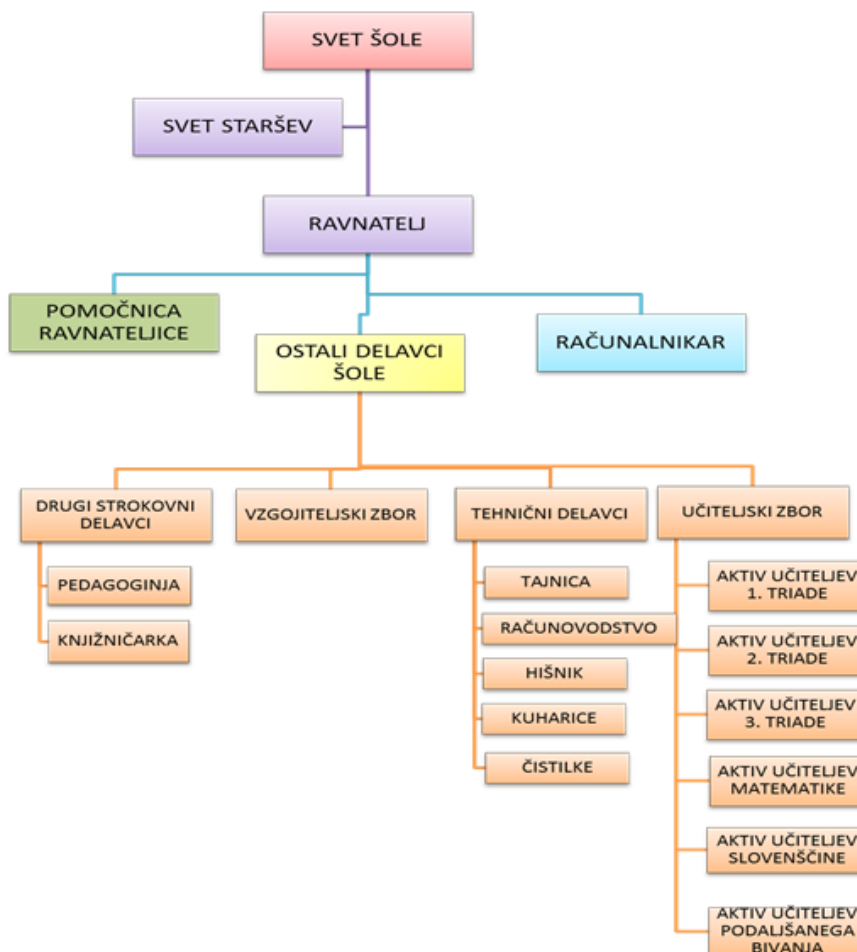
SVET ŠOLE

SVET STARŠEV

RAVNATELJ

POMOČNICA RAVNATELJICE

OSTALI DELAVCI ŠOLE

RAČUNALNIKAR

DRUGI STROKOVNI DELAVCI

VZGOJITELJSKI ZBOR

TEHNIČNI DELAVCI

UČITELJSKI ZBOR

PEDAGOGINJA

KNJIŽNIČARKA

TAJNICA

RAČUNOVODSTVO

HIŠNIK

KUHARICE

ČISTILKE

AKTIV UČITELJEV 1. TRIADE

AKTIV UČITELJEV 2. TRIADE

AKTIV UČITELJEV 3. TRIADE

AKTIV UČITELJEV MATEMATIKE

AKTIV UČITELJEV SLOVENŠČINE

AKTIV UČITELJEV PODALJŠANEGA BIVANJA